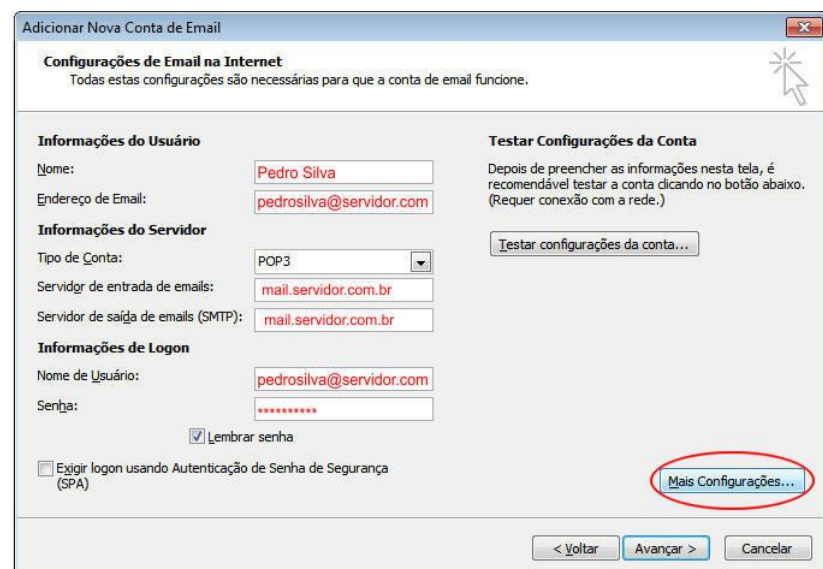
Adicionar Nova Conta de Email

Configurações de Email na Internet
Todas estas configurações são necessárias para que a conta de email funcione.

Informações do Usuário

Nome: Pedro Silva

Endereço de Email: pedrosilva@servidor.com

Informações do Servidor

Tipo de Conta: POP3

Servidor de entrada de emails: mail.servidor.com.br

Servidor de saída de emails (SMTP): mail.servidor.com.br

Informações de Logon

Nome de Usuário: pedrosilva@servidor.com

Senha: **********

Lembrar senha

Exigir logon usando Autenticação de Senha de Segurança (SPA)

Testar Configurações da Conta

Depois de preencher as informações nesta tela, é recomendável testar a conta clicando no botão abaixo. (Requer conexão com a rede.)

Testar configurações da conta...

Mais Configurações...

< Voltar | Avançar > | Cancelar